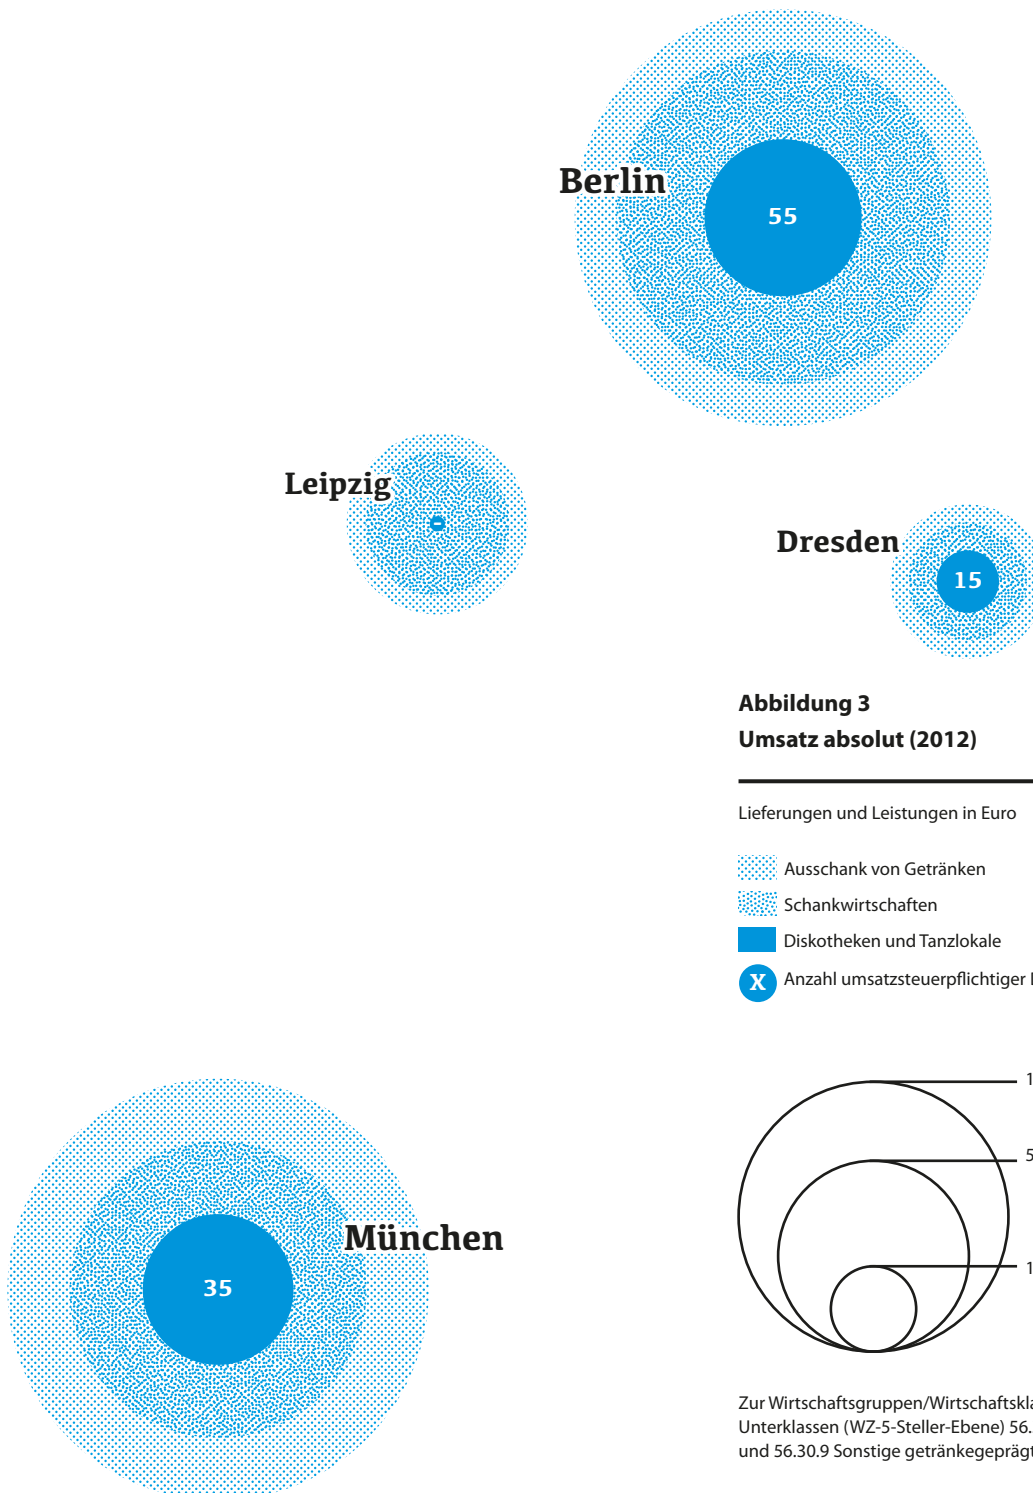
Berlin

55

Leipzig

Dresden

15

Abbildung 3
Umsatz absolut (2012)

Lieferungen und Leistungen in Euro

Ausschank von Getränken

Schankwirtschaften

Diskotheken und Tanzlokale

X Anzahl umsatzsteuerpflichtiger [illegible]

1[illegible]

5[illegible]

1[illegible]

München

35

Zur Wirtschaftsgruppen/Wirtschaftskl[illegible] Unterklassen (WZ-5-Steller-Ebene) 56.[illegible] und 56.30.9 Sonstige getränkegeprägt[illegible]